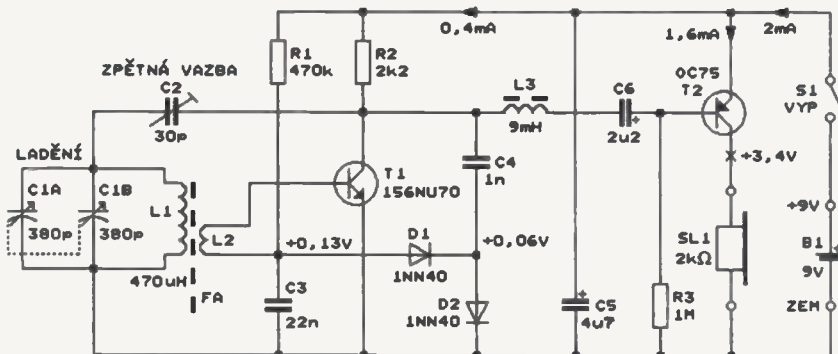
0,4mA
1,6mA
2mA
R1
470k
R2
2k2
ZPĚTNÁ VAZBA
C2
30p
L3
9mH
C6
2u2
OC75
T2
S1
VYP
LADĚNÍ
C1A
380p
C1B
380p
L1
L2
470uH
FA
T1
156NU70
C4
1n
+3,4V
+0,13V
D1
1NN40
+0,06V
+9V
SL1
$2k\Omega$
B1
9V
C3
22n
D2
1NN40
C5
4u7
R3
1M
ZEM